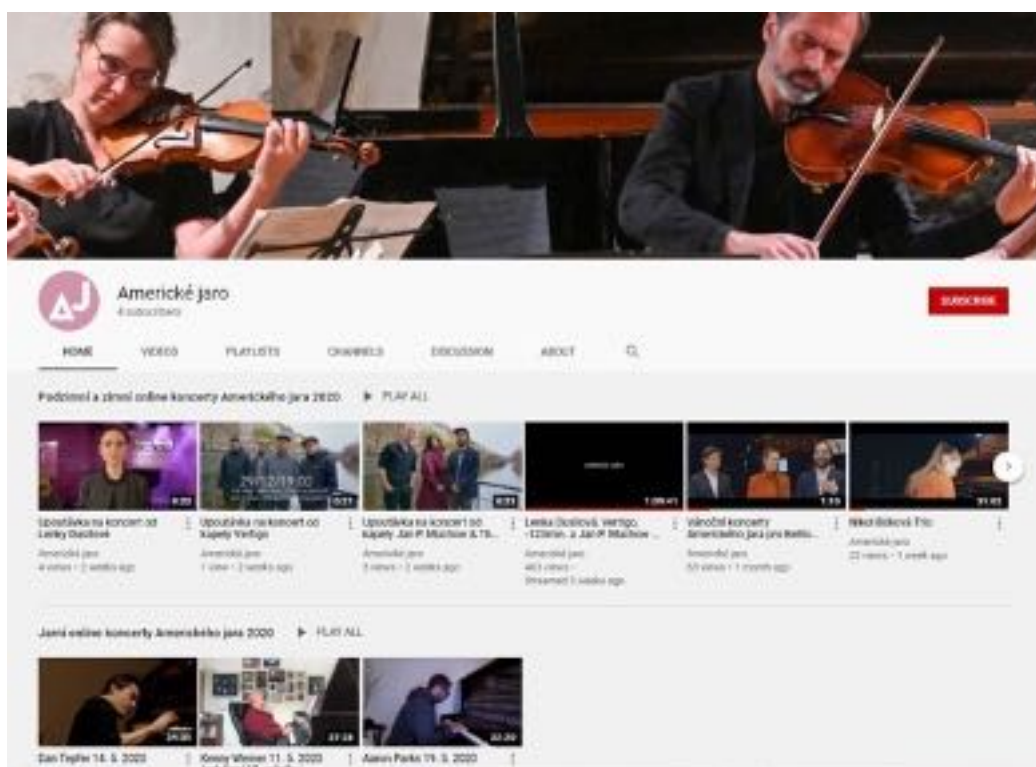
AJ

Americké jaro

4 subscribers

SUBSCRIBE

HOME VIDEOS PLAYLISTS CHANNELS DISCUSSION ABOUT

Podzimní a zimní online koncerty Amerického jara 2020 ▶ PLAY ALL

29.12.|19:00

Upoutávka na koncert od Lenky Dusilové
Americké jaro
4 views • 2 weeks ago

Upoutávka na koncert od kapely Vertigo
Americké jaro
1 view • 2 weeks ago

Upoutávka na koncert od kapely Jan P Muchow & Th...
Americké jaro
3 views • 2 weeks ago

Lenka Dusilová, Vertigo, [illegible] a Jan P Muchow ...
Americké jaro
463 views •
Streamed 3 weeks ago

Vánoční koncerty Amerického jara pro Betlé...
Americké jaro
53 views • 1 month ago

Nikol Bóková Trio
Americké jaro
22 views • 1 week ago

Jarní online koncerty Amerického jara 2020 ▶ PLAY ALL

Dan Tepfer 14. 5. 2020

Kenny Werner 11. 5. 2020

Aaron Parks 19. 5. 2020